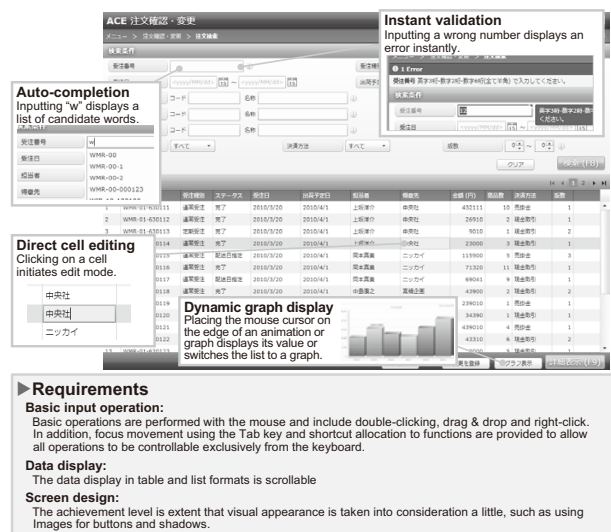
ACE 注文確認・変更

メニュー > 注文確認・変更 > 注文検索

検索条件

受注番号

Instant validation
Inputting a wrong number displays an error instantly.

1 Error

受注番号 英字3桁-数字2桁-数字6桁(全て半角) で入力してください。

検索条件

受注番号 英字3桁-数字2桁-数字6桁(全て半角)で入力してください。

受注日

Auto-completion
Inputting "w" displays a list of candidate words.

受注番号 w

受注日 WMR-00

担当者 WMR-00-1

得意先 WMR-00-2

WMR-00-000123

コード 名称

すべて 決済方法 すべて 点数

クリア 検索(F8)

受注確認 ステータス 受注日 出荷予定日 担当者 得意先 金額(円) 商品数 決済方法 点数

| | | | | | | | | | | |
|---|---|---|---|---|---|---|---|---|---|---|
| 1 | WMR-01-630111 | 通常販売 | 完了 | 2010/3/20 | 2010/4/1 | 上坂洋介 | 中央社 | 432111 | 10 | 売掛金 | 1 |
| 2 | WMR-01-630112 | 通常販売 | 完了 | 2010/3/20 | 2010/4/1 | 上坂洋介 | 中央社 | 26910 | 2 | 現金取引 | 1 |
| 3 | WMR-01-630113 | 定期販売 | 完了 | 2010/3/20 | 2010/4/1 | 上坂洋介 | 中央社 | 9010 | 1 | 現金取引 | 2 |
| | 0114 | 通常販売 | 完了 | 2010/3/20 | 2010/4/1 | 上坂洋介 | 中央社 | 23000 | 3 | 現金取引 | 1 |
| | 0115 | 通常販売 | 配送日指定 | 2010/3/20 | 2010/4/1 | 岡本真義 | ニッカイ | 115900 | 5 | 売掛金 | 3 |
| | 0116 | 通常販売 | 完了 | 2010/3/20 | 2010/4/1 | 岡本真義 | ニッカイ | 71320 | 11 | 現金取引 | 1 |
| | 0117 | 通常販売 | 配送日指定 | 2010/3/20 | 2010/4/1 | 岡本真義 | ニッカイ | 69041 | 9 | 現金取引 | 1 |
| | 0118 | 通常販売 | 完了 | 2010/3/20 | 2010/4/1 | 中島康之 | 高橋企画 | 43900 | 2 | 現金取引 | 2 |
| | 0119 | | | | | | | 239010 | 1 | 売掛金 | 1 |
| | 0120 | | | | | | | 34390 | 1 | 現金取引 | 1 |
| | 0121 | | | | | | | 439010 | 4 | 売掛金 | 1 |
| | 0122 | | | | | | | 43310 | 6 | 現金取引 | 1 |
| 13 | WMR-01-630123 | | | | | | | | | | |

Direct cell editing
Clicking on a cell initiates edit mode.

中央社
中央社
ニッカイ

Dynamic graph display
Placing the mouse cursor on the edge of an animation or graph displays its value or switches the list to a graph.

新規登録 グラフ表示 詳細表示(F9)

▶Requirements

Basic input operation:
Basic operations are performed with the mouse and include double-clicking, drag & drop and right-click. In addition, focus movement using the Tab key and shortcut allocation to functions are provided to allow all operations to be controllable exclusively from the keyboard.

Data display:
The data display in table and list formats is scrollable

Screen design:
The achievement level is extent that visual appearance is taken into consideration a little, such as using Images for buttons and shadows.